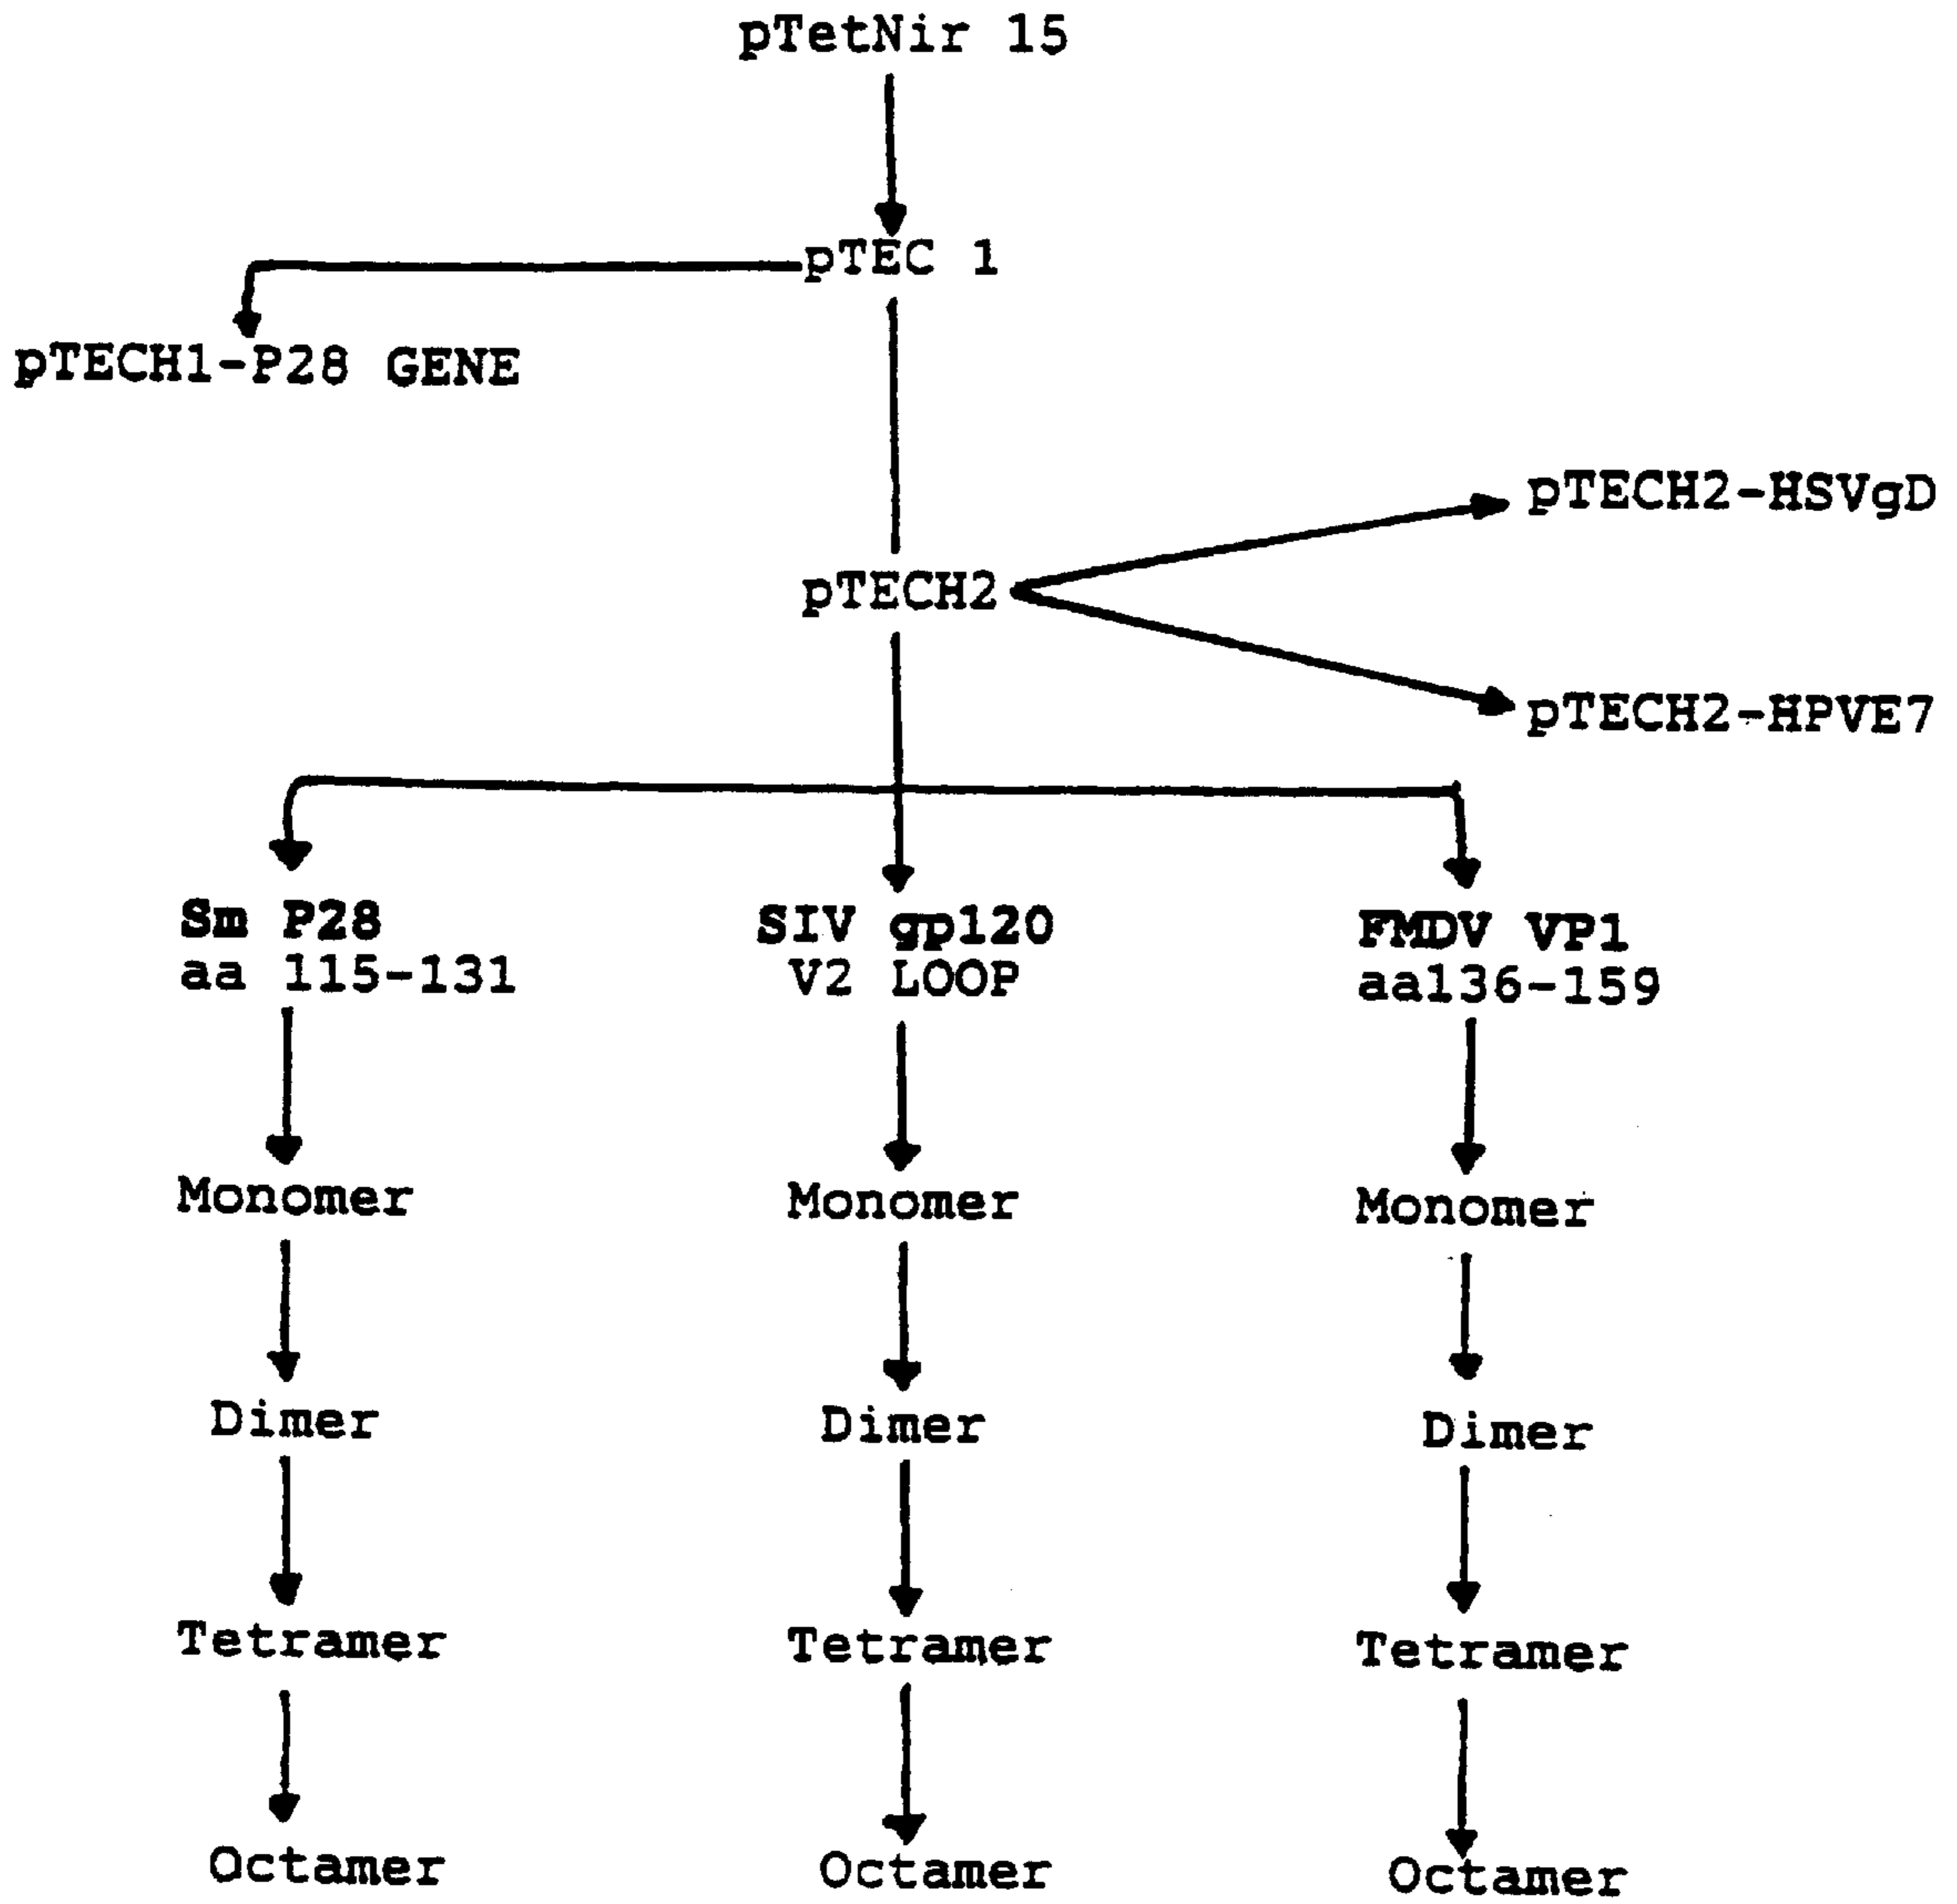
pTetNir 15

pTEC 1

pTECH1-P28 GENE

pTECH2-HSVgD

pTECH2

pTECH2-HPVE7

Sm P28
aa 115-131

Monomer

Dimer

Tetramer

Octamer

SIV gp120
V2 LOOP

Monomer

Dimer

Tetramer

Octamer

FMDV VP1
aa136-159

Monomer

Dimer

Tetramer

Octamer